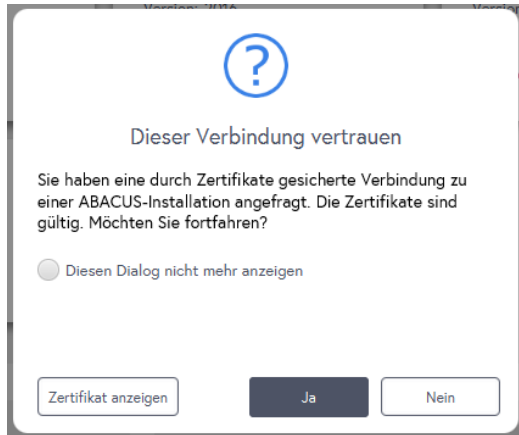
Version: 2016

Versio

?

Dieser Verbindung vertrauen

Sie haben eine durch Zertifikate gesicherte Verbindung zu einer ABACUS-Installation angefragt. Die Zertifikate sind gültig. Möchten Sie fortfahren?

Diesen Dialog nicht mehr anzeigen

Zertifikat anzeigen

Ja

Nein